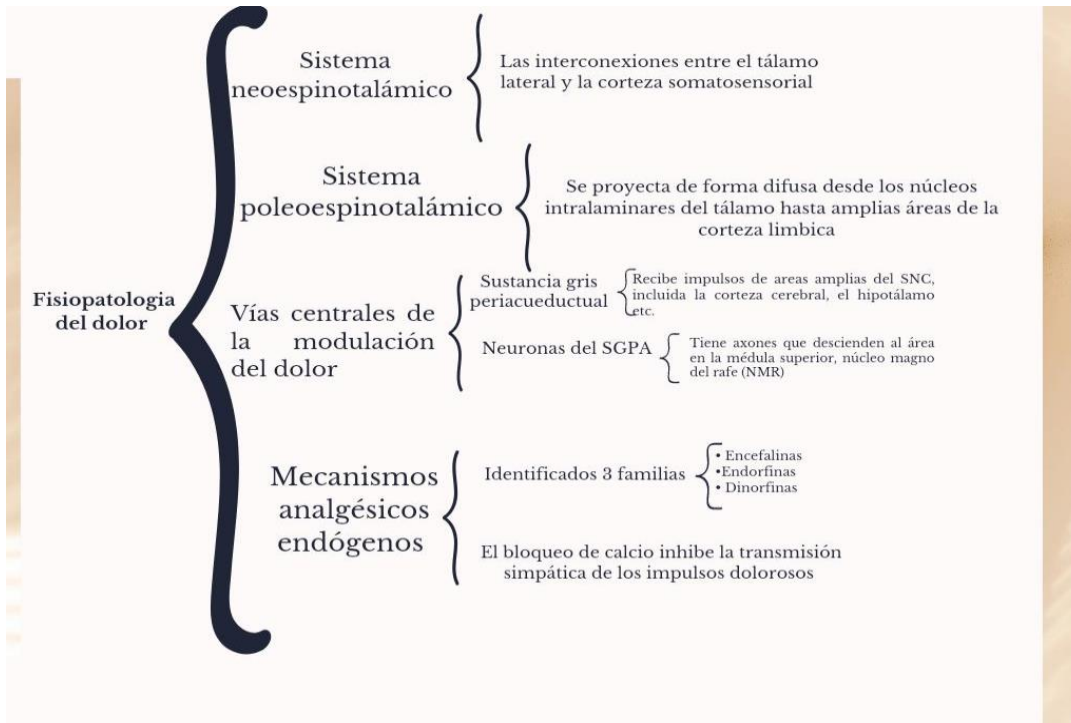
Fisiopatologia del dolor

Sistema neoespinotalámico

Las interconexiones entre el tálamo lateral y la corteza somatosensorial

Sistema poleoespinotalámico

Se proyecta de forma difusa desde los núcleos intralaminares del tálamo hasta amplias áreas de la corteza limbica

Vías centrales de la modulación del dolor

Sustancia gris periacueductual

Recibe impulsos de areas amplias del SNC, incluida la corteza cerebral, el hipotálamo etc.

Neuronas del SGPA

Tiene axones que descienden al área en la médula superior, núcleo magno del rafe (NMR)

Mecanismos analgésicos endógenos

Identificados 3 familias

• Encefalinas
•Endorfinas
• Dinorfinas

El bloqueo de calcio inhibe la transmisión simpática de los impulsos dolorosos